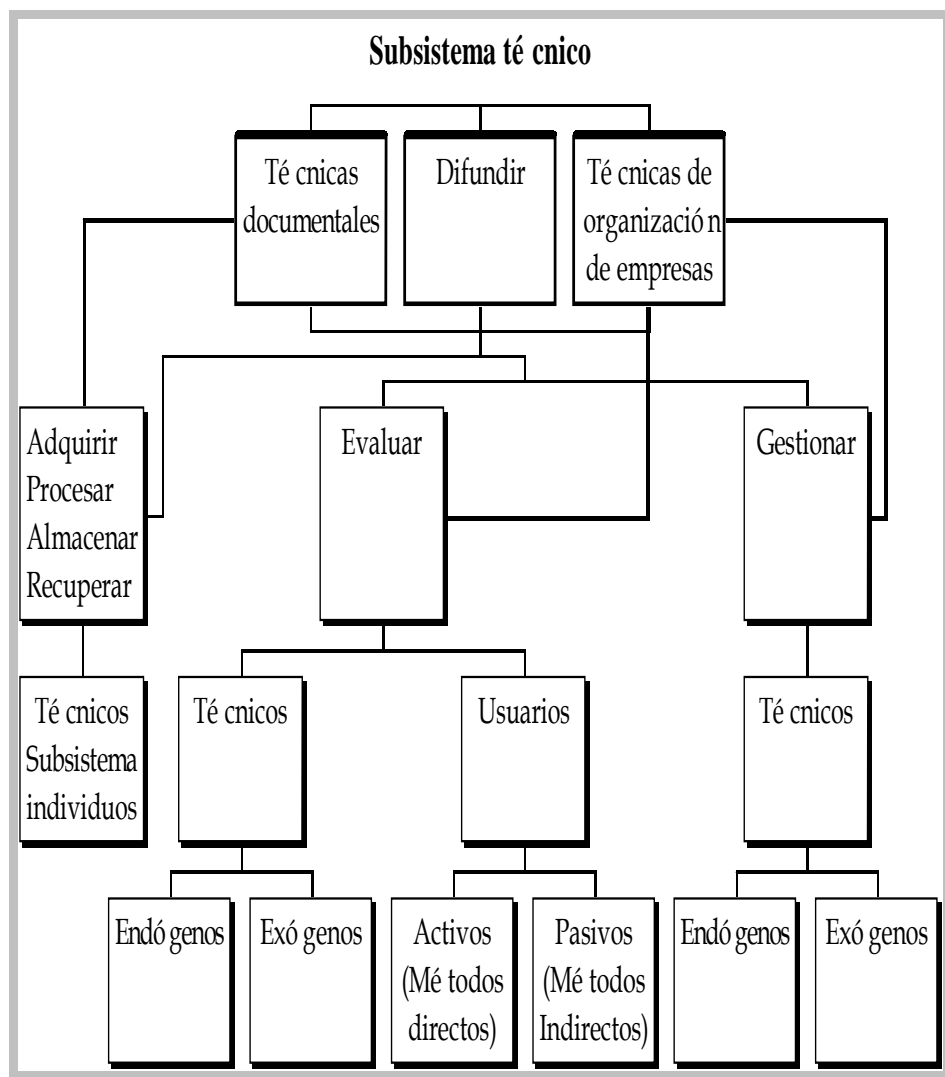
Subsistema té cnico

Té cnicas documentales

Difundir

Té cnicas de organizació n de empresas

Adquirir
Procesar
Almacenar
Recuperar

Evaluar

Gestionar

Té cnicos
Subsistema
individuos

Té cnicos

Usuarios

Té cnicos

Endó genos

Exó genos

Activos
(Mé todos
directos)

Pasivos
(Mé todos
Indirectos)

Endó genos

Exó genos